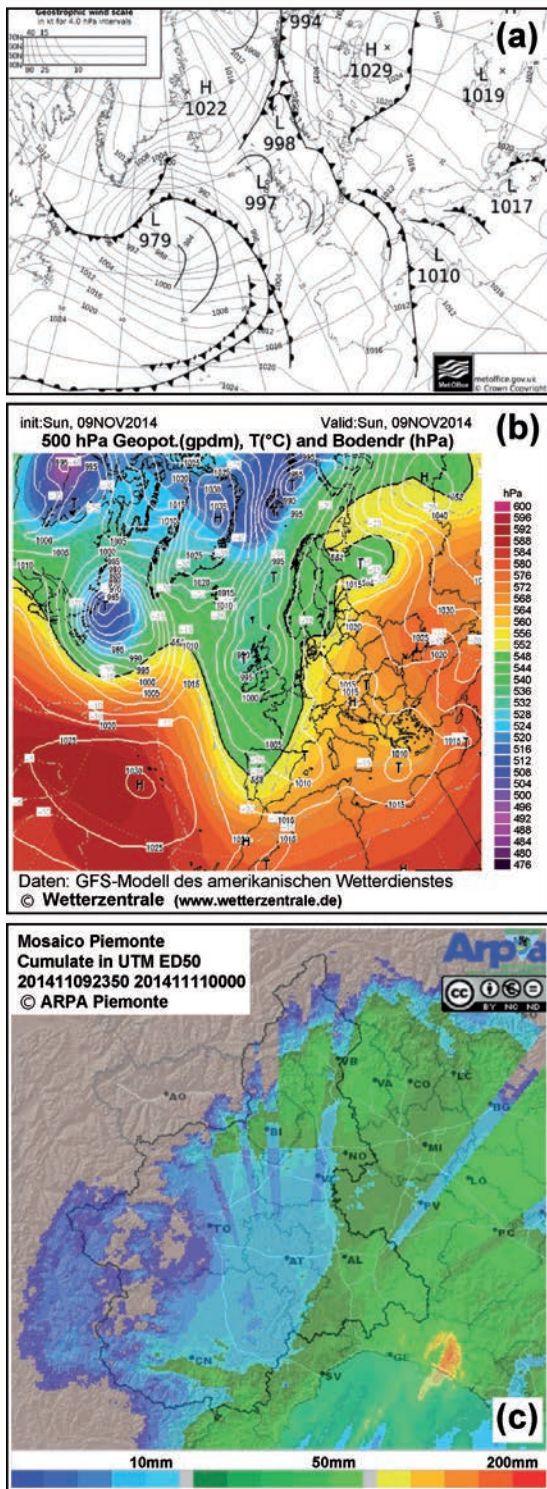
Geostrophic wind scale
in kt for 4.0 hPa intervals

(a)

994
H 1029
L 1019
H 1022
L 998
L 997
L 1017
L 979
L 1010

metoffice.gov.uk
© Crown Copyright

init:Sun, 09NOV2014 Valid:Sun, 09NOV2014
500 hPa Geopot.(gpdm), T(°C) and Bodendr (hPa)

(b)

hPa
600
596
592
588
584
580
576
572
568
564
560
556
552
548
544
540
536
532
528
524
520
516
512
508
504
500
496
492
488
484
480
476

Daten: GFS-Modell des amerikanischen Wetterdienstes
© Wetterzentrale (www.wetterzentrale.de)

Mosaico Piemonte
Cumulate in UTM ED50
201411092350 201411110000
© ARPA Piemonte

Arpa

BY NC ND

AO
VB
VA
CO
LC
BG
BI
MI
NO
VC
LO
TO
PV
AT
AL
PC
CN
SV
GE

(c)

10mm
50mm
200mm